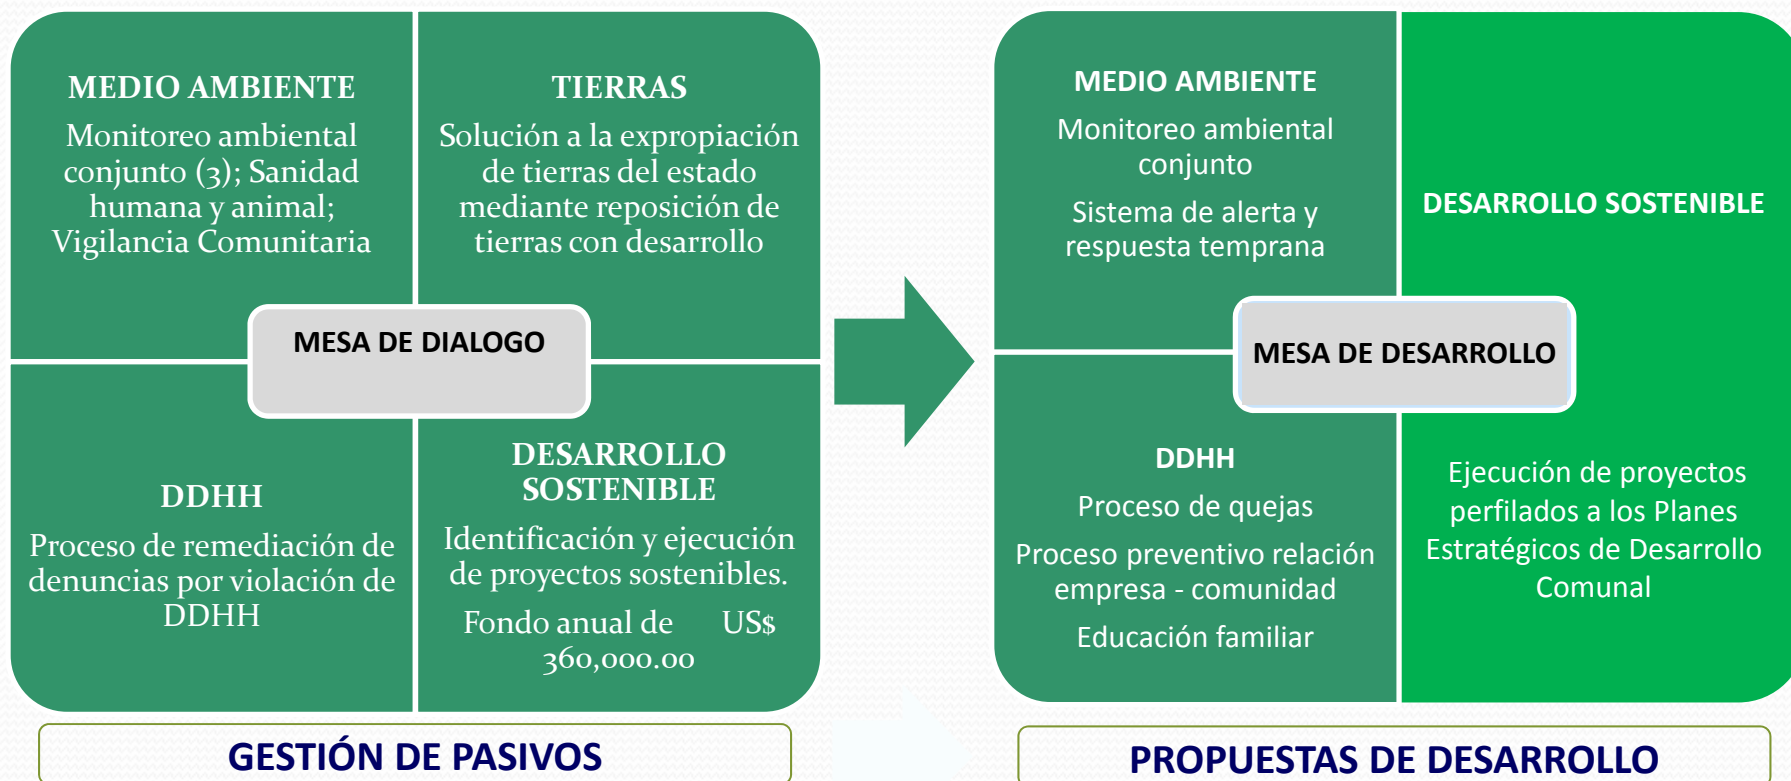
MEDIO AMBIENTE

Monitoreo ambiental conjunto (3); Sanidad humana y animal; Vigilancia Comunitaria

TIERRAS

Solución a la expropiación de tierras del estado mediante reposición de tierras con desarrollo

MESA DE DIALOGO

DDHH

Proceso de remediación de denuncias por violación de DDHH

DESARROLLO SOSTENIBLE

Identificación y ejecución de proyectos sostenibles.

Fondo anual de US$ 360,000.00

GESTIÓN DE PASIVOS

MEDIO AMBIENTE

Monitoreo ambiental conjunto

Sistema de alerta y respuesta temprana

DESARROLLO SOSTENIBLE

MESA DE DESARROLLO

DDHH

Proceso de quejas

Proceso preventivo relación empresa - comunidad

Educación familiar

Ejecución de proyectos perfilados a los Planes Estratégicos de Desarrollo Comunal

PROPUESTAS DE DESARROLLO